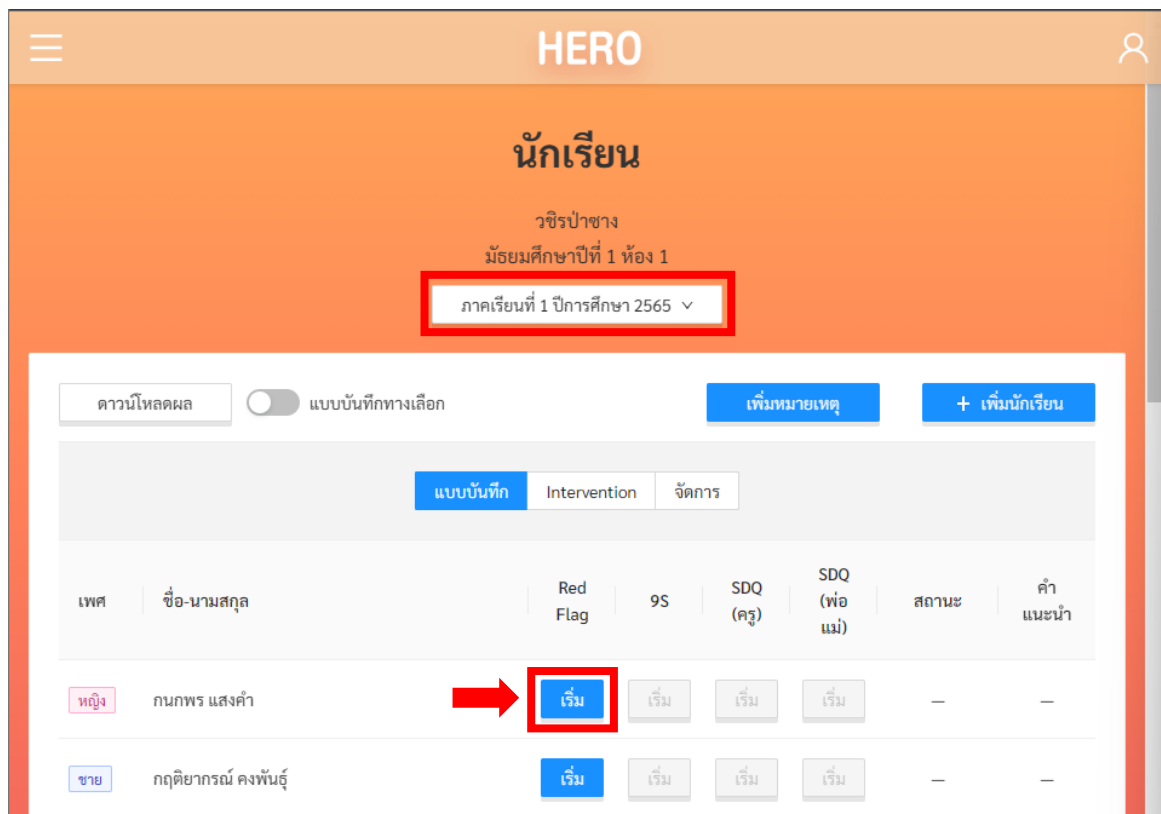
HERO

นักเรียน

วชิรป่าซาง
มัธยมศึกษาปีที่ 1 ห้อง 1

ภาคเรียนที่ 1 ปีการศึกษา 2565

ดาวน์โหลดผล
แบบบันทึกทางเลือก
เพิ่มหมายเหตุ
+ เพิ่มนักเรียน

แบบบันทึก | Intervention | จัดการ

| เพศ | ชื่อ-นามสกุล | Red Flag | 9S | SDQ (ครู) | SDQ (พ่อ แม่) | สถานะ | คำแนะนำ |
|---|---|---|---|---|---|---|---|
| หญิง | กนกพร แสงคำ | เริ่ม | เริ่ม | เริ่ม | เริ่ม | – | – |
| ชาย | กฤติยากรณ์ คงพันธุ์ | เริ่ม | เริ่ม | เริ่ม | เริ่ม | – | – |